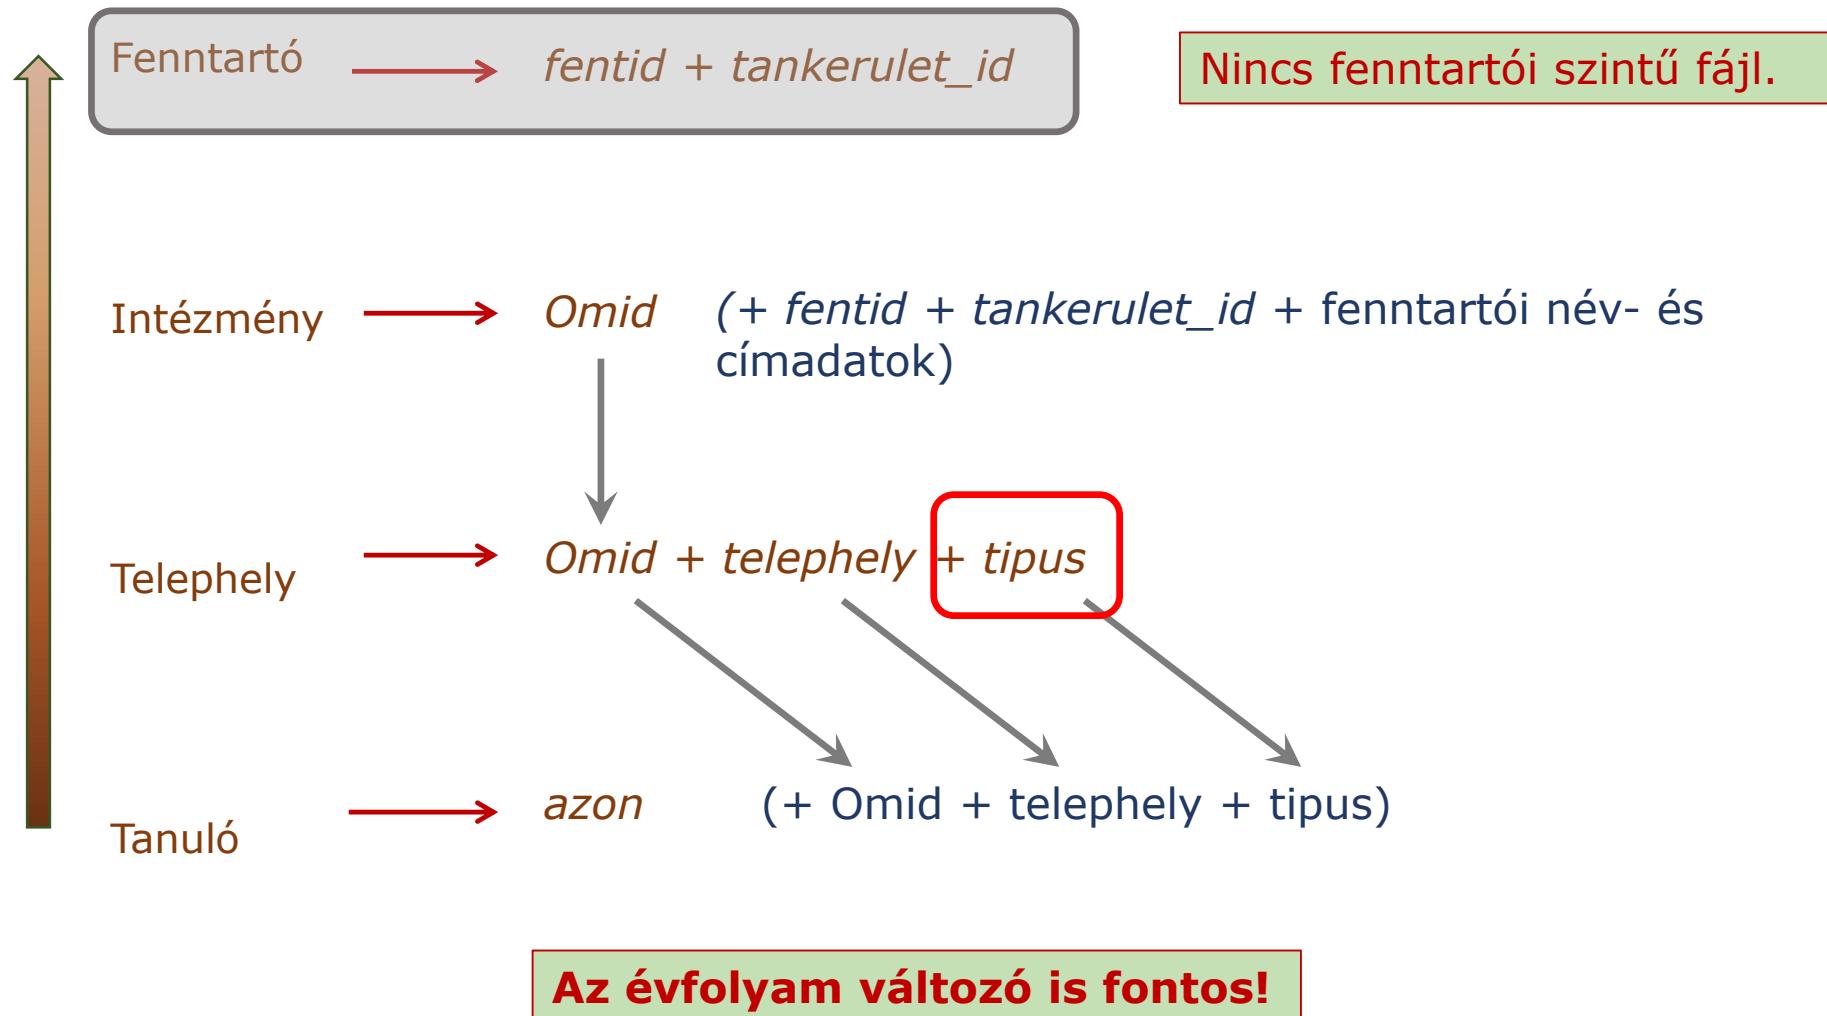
Fenntartó fentid + tankerulet_id

Nincs fenntartói szintű fájl.

Intézmény Omid (+ fentid + tankerulet_id + fenntartói név- és címadatok)

Telephely Omid + telephely + tipus

Tanuló azon (+ Omid + telephely + tipus)

Az évfolyam változó is fontos!